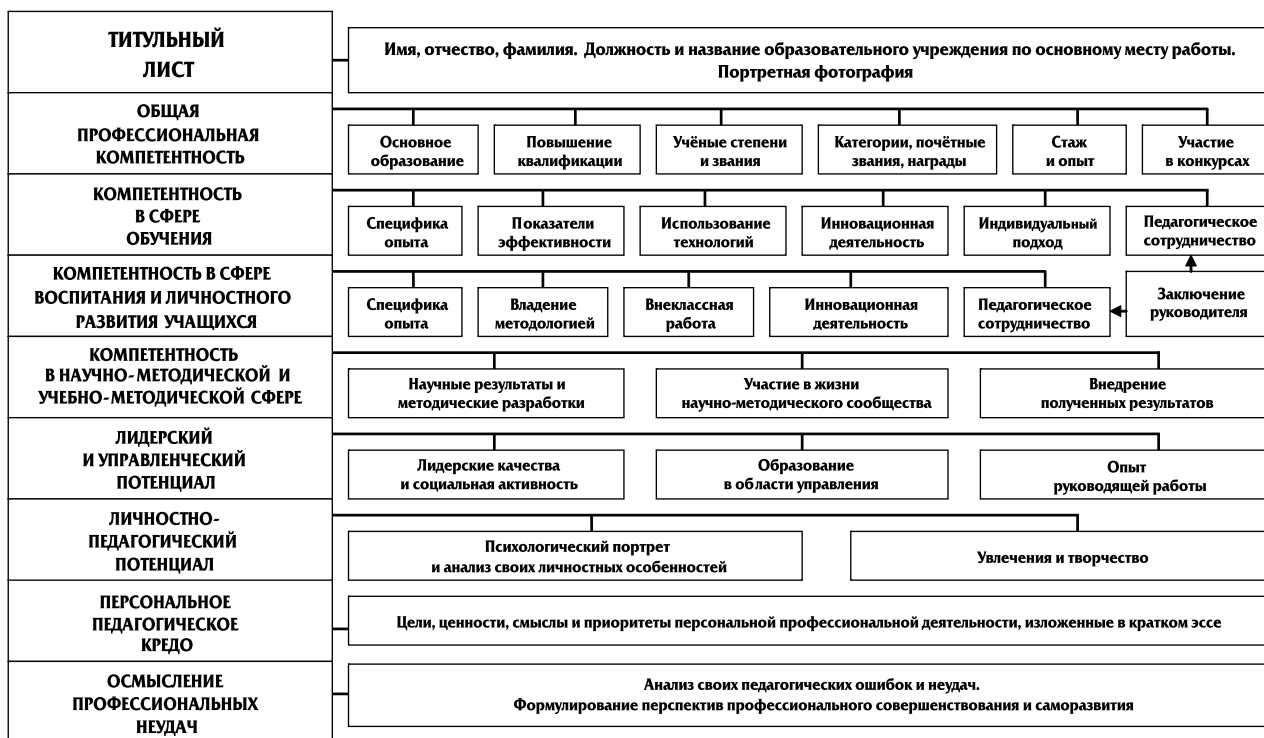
ТИТУЛЬНЫЙ ЛИСТ

Имя, отчество, фамилия. Должность и название образовательного учреждения по основному месту работы. Портретная фотография

ОБЩАЯ ПРОФЕССИОНАЛЬНАЯ КОМПЕТЕНТНОСТЬ

Основное образование

Повышение квалификации

Учёные степени и звания

Категории, почётные звания, награды

Стаж и опыт

Участие в конкурсах

КОМПЕТЕНТНОСТЬ В СФЕРЕ ОБУЧЕНИЯ

Специфика опыта

Показатели эффективности

Использование технологий

Инновационная деятельность

Индивидуальный подход

Педагогическое сотрудничество

КОМПЕТЕНТНОСТЬ В СФЕРЕ ВОСПИТАНИЯ И ЛИЧНОСТНОГО РАЗВИТИЯ УЧАЩИХСЯ

Специфика опыта

Владение методологией

Внеклассная работа

Инновационная деятельность

Педагогическое сотрудничество

Заключение руководителя

КОМПЕТЕНТНОСТЬ В НАУЧНО-МЕТОДИЧЕСКОЙ И УЧЕБНО-МЕТОДИЧЕСКОЙ СФЕРЕ

Научные результаты и методические разработки

Участие в жизни научно-методического сообщества

Внедрение полученных результатов

ЛИДЕРСКИЙ И УПРАВЛЕНЧЕСКИЙ ПОТЕНЦИАЛ

Лидерские качества и социальная активность

Образование в области управления

Опыт руководящей работы

ЛИЧНОСТНО-ПЕДАГОГИЧЕСКИЙ ПОТЕНЦИАЛ

Психологический портрет и анализ своих личностных особенностей

Увлечения и творчество

ПЕРСОНАЛЬНОЕ ПЕДАГОГИЧЕСКОЕ КРЕДО

Цели, ценности, смыслы и приоритеты персональной профессиональной деятельности, изложенные в кратком эссе

ОСМЫСЛЕНИЕ ПРОФЕССИОНАЛЬНЫХ НЕУДАЧ

Анализ своих педагогических ошибок и неудач.
Формулирование перспектив профессионального совершенствования и саморазвития